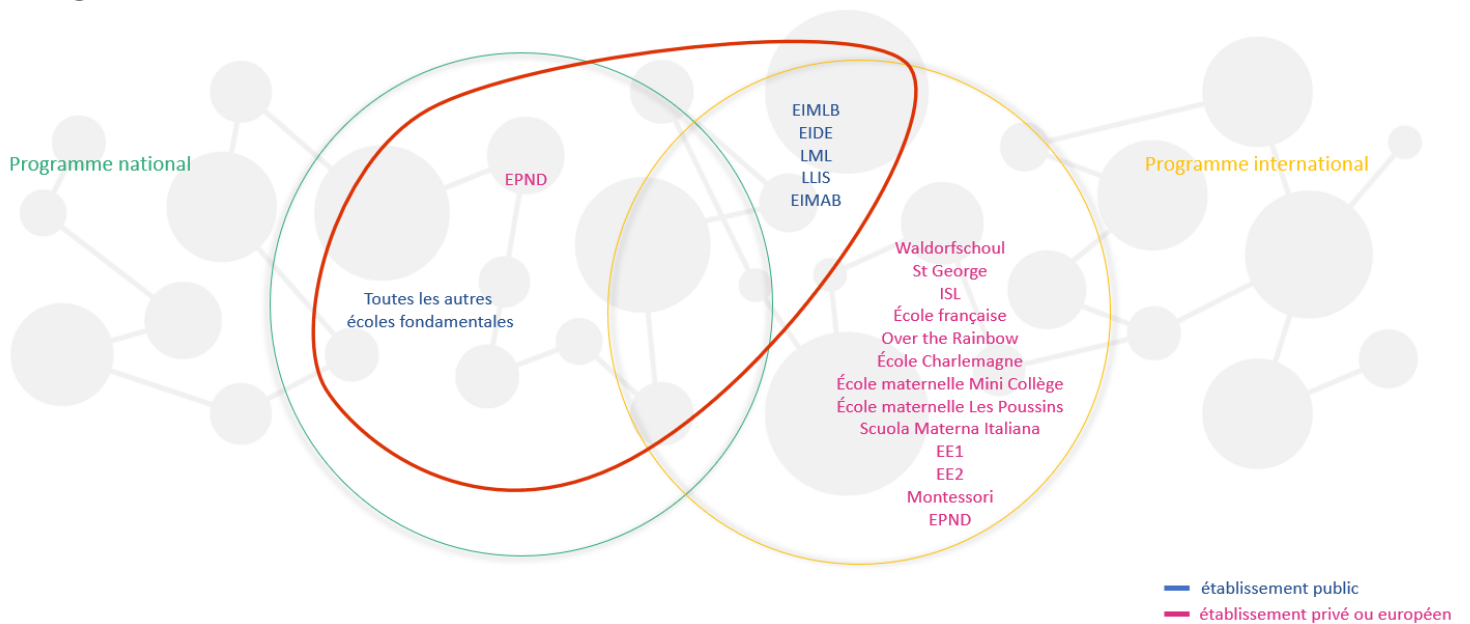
Programme national

Programme international

EPND

Toutes les autres écoles fondamentales

EIMLB
EIDE
LML
LLIS
EIMAB

Waldorfschoul
St George
ISL
École française
Over the Rainbow
École Charlemagne
École maternelle Mini Collège
École maternelle Les Poussins
Scuola Materna Italiana
EE1
EE2
Montessori
EPND

établissement public
établissement privé ou européen